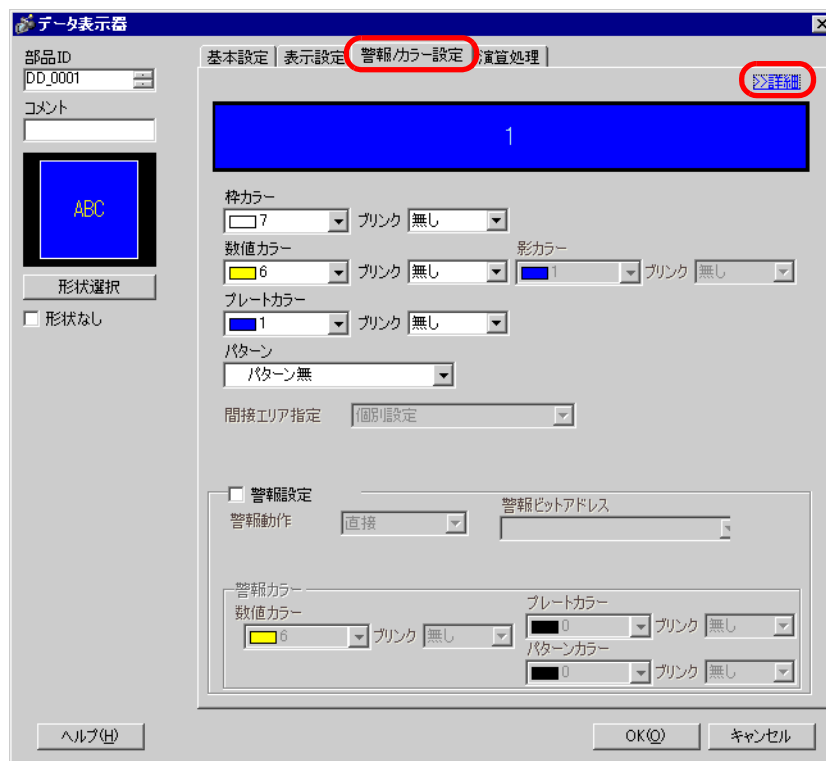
データ表示器

部品ID
DD_0001
コメント

ABC

形状選択
形状なし

基本設定 | 表示設定 | 警報/カラー設定 | 演算処理

>>詳細

1

枠カラー
7 ブリンク 無し
数値カラー
6 ブリンク 無し
影カラー
1 ブリンク 無し
プレートカラー
1 ブリンク 無し
パターン
パターン無

間接エリア指定 個別設定

警報設定
警報動作 直接
警報ビットアドレス

警報カラー
数値カラー
6 ブリンク 無し
プレートカラー
0 ブリンク 無し
パターンカラー
0 ブリンク 無し

ヘルプ(H)
OK(O)
キャンセル